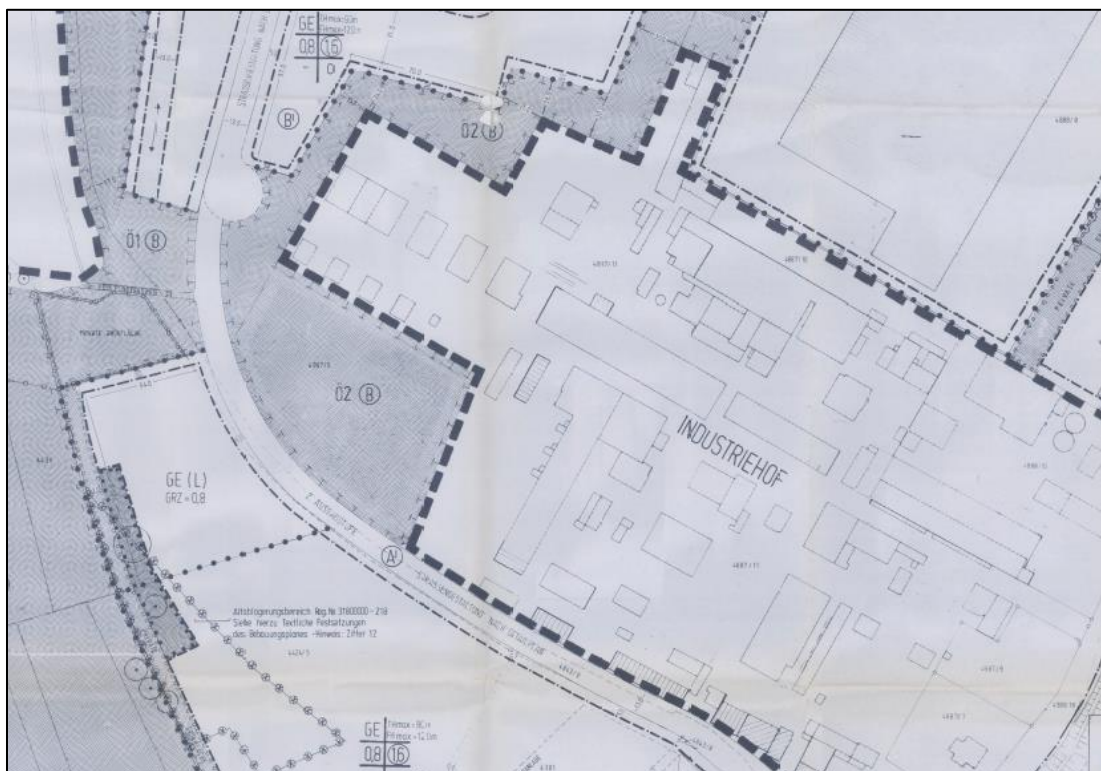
GE
0,8 (1,6)
0

B'

Ö2 (B)

Ö1 (B)

Ö2 (B)

INDUSTRIEHOF

GE (L)
GRZ = 0,8

A'

Altablagerungsbereich Reg.Nr. 31800000 - 218
Siehe hierzu Textliche Festsetzungen
des Bebauungsplanes - Hinweis: Ziffer 12

GE
0,8 (1,6)